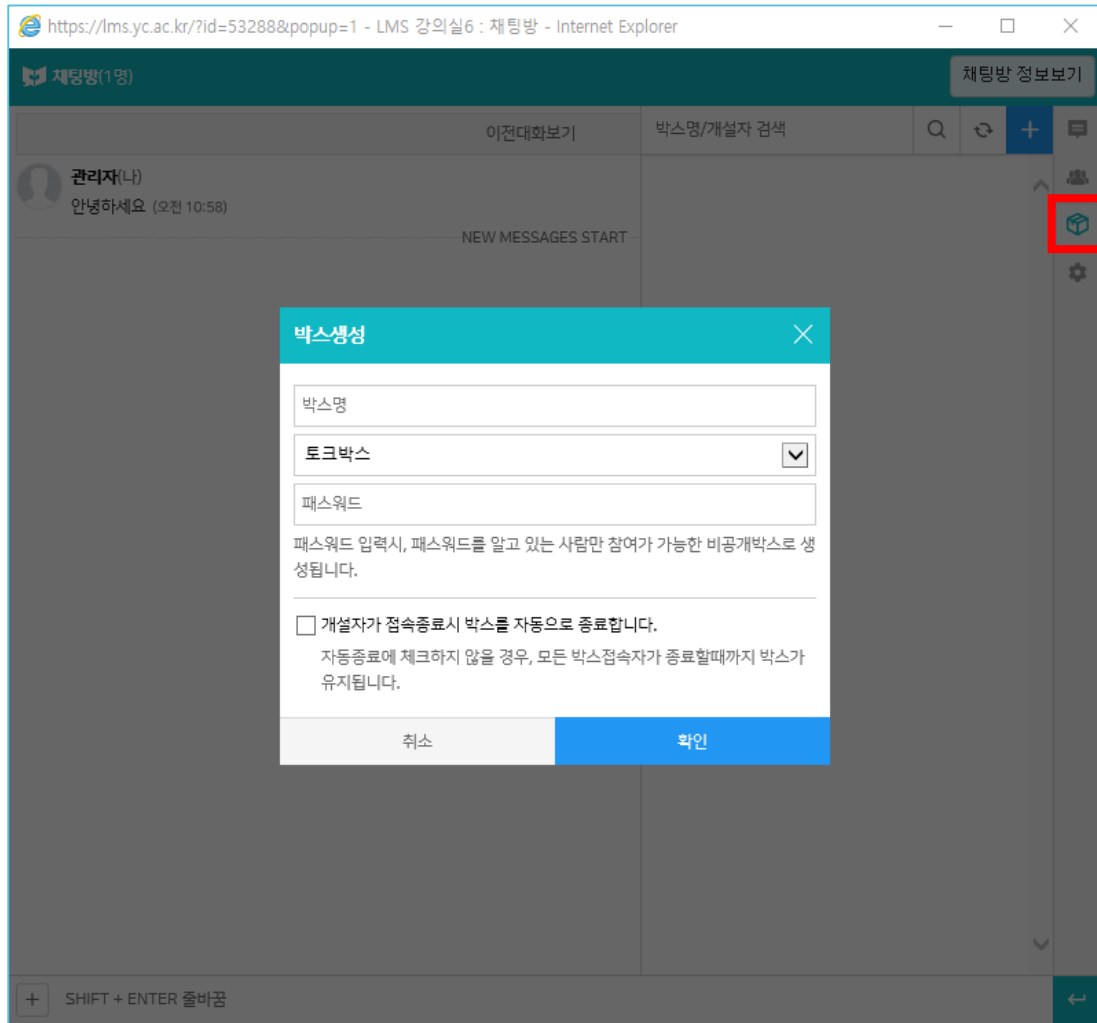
https://lms.yc.ac.kr/?id=53288&popup=1 - LMS 강의실6 : 채팅방 - Internet Explorer

채팅방(1명)

채팅방 정보보기

이전대화보기

박스명/개설자 검색

관리자(나)
안녕하세요 (오전 10:58)

NEW MESSAGES START

박스생성

박스명

토크박스

패스워드

패스워드 입력시, 패스워드를 알고 있는 사람만 참여가 가능한 비공개박스로 생성됩니다.

개설자가 접속종료시 박스를 자동으로 종료합니다.
자동종료에 체크하지 않을 경우, 모든 박스접속자가 종료할때까지 박스가 유지됩니다.

취소

확인

SHIFT + ENTER 줄바꿈